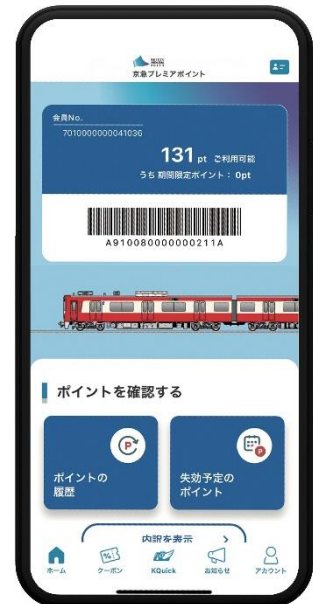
京急プレミアポイント

会員No.
7010000000041036

131 pt ご利用可能
うち 期間限定ポイント：0pt

A910080000000211A

ポイントを確認する

ポイントの履歴

失効予定のポイント

内訳を表示

ホーム
クーポン
KQuick
お知らせ
アカウント